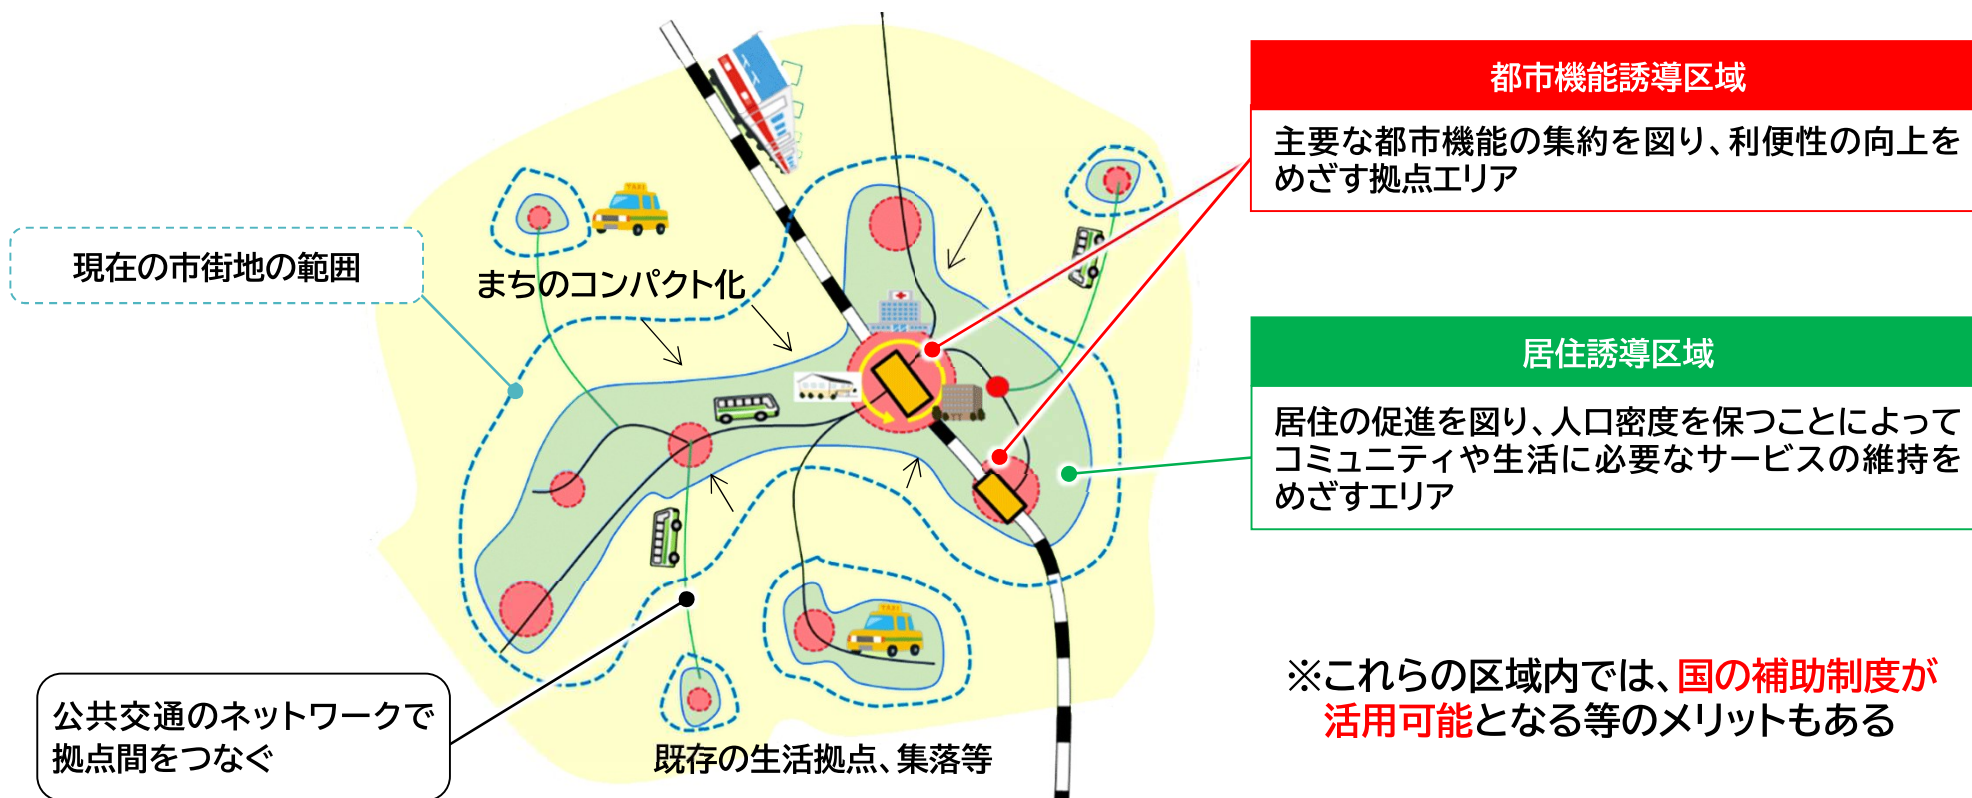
現在の市街地の範囲

まちのコンパクト化

公共交通のネットワークで拠点間をつなぐ

既存の生活拠点、集落等

都市機能誘導区域

主要な都市機能の集約を図り、利便性の向上をめざす拠点エリア

居住誘導区域

居住の促進を図り、人口密度を保つことによってコミュニティや生活に必要なサービスの維持をめざすエリア

※これらの区域内では、国の補助制度が活用可能となる等のメリットもある